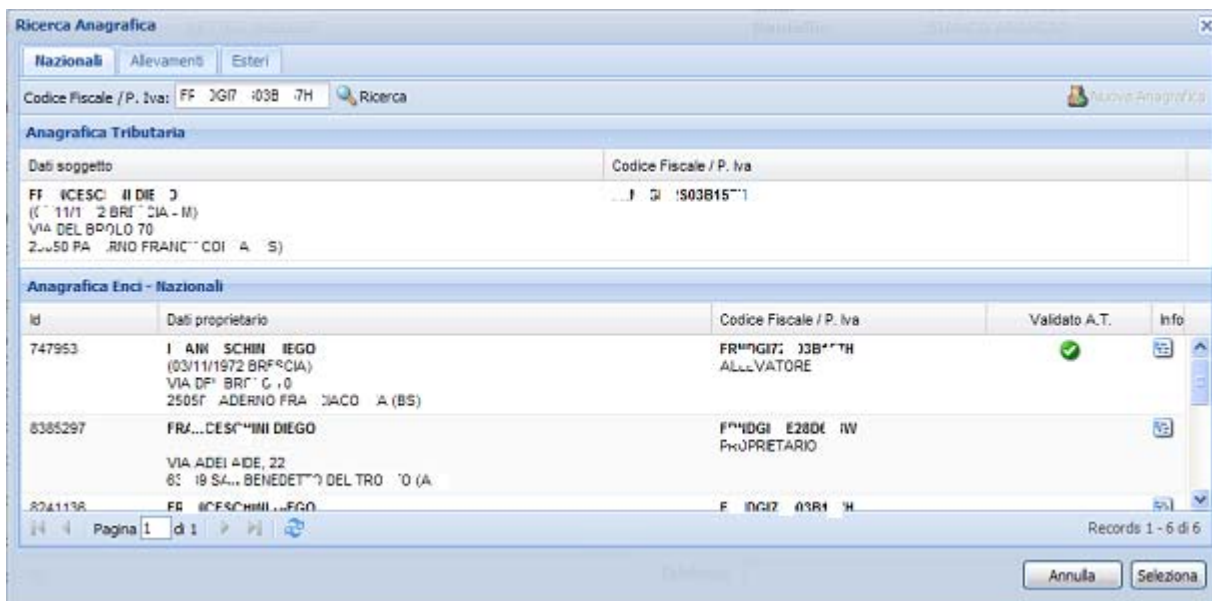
Ricerca Anagrafica

Nazionali | Allevamenti | Esteri

Codice Fiscale / P. Iva: FF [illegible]GI7 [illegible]03B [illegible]7H Ricerca

Nuova Anagrafica

Anagrafica Tributaria

| Dati soggetto | Codice Fiscale / P. Iva |
|---|---|
| FF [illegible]CESC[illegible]I DIE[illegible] (C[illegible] 11/1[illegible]2 BRE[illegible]CIA - M) VIA DEL BROLO 70 2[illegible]50 PA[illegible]RNO FRANC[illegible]COI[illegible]A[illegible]S) | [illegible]S03B15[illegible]1 |

Anagrafica Enci - Nazionali

| Id | Dati proprietario | Codice Fiscale / P. Iva | Validato A.T. | Info |
|---|---|---|---|---|
| 747953 | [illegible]ANK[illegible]SCHIN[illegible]IEGO (03/11/1972 BRESCIA) VIA DE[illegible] BR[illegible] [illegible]0 2505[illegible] ADERNO FRA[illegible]CIACO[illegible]A (BS) | FR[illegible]DGI7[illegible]03B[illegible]H ALLEVATORE | | |
| 8385297 | FRA...CESCHINI DIEGO VIA ADEL AIDE, 22 63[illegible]9 SA... BENEDETT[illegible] DEL TRO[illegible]0 (A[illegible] | F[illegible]DGI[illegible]E28D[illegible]W PROPRIETARIO | | |
| 8241136 | FR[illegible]CESCHINI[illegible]EGO | F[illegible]DGI7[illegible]03B1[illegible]H | | |

Pagina 1 di 1

Records 1 - 6 di 6

Annulla Seleziona